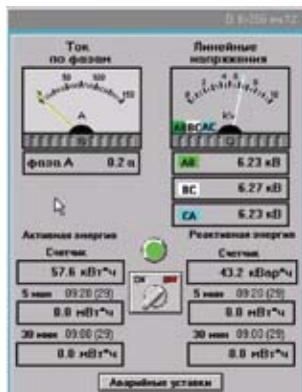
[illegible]

Ток по фазам

50 100 150

A

фаза A 0.2 а

Линейные напряжения

AB BC AC

AB 6.23 кВ

BC 6.27 кВ

CA 6.23 кВ

Активная энергия

Счетчик

57.6 кВт*ч

5 мин 09:20 (29)

0.0 мВт*ч

30 мин 09:00 (29)

0.0 мВт*ч

Реактивная энергия

Счетчик

43.2 кВар*ч

5 мин 09:20 (29)

0.0 мВт*ч

30 мин 09:00 (29)

0.0 мВт*ч

Аварийные уставки